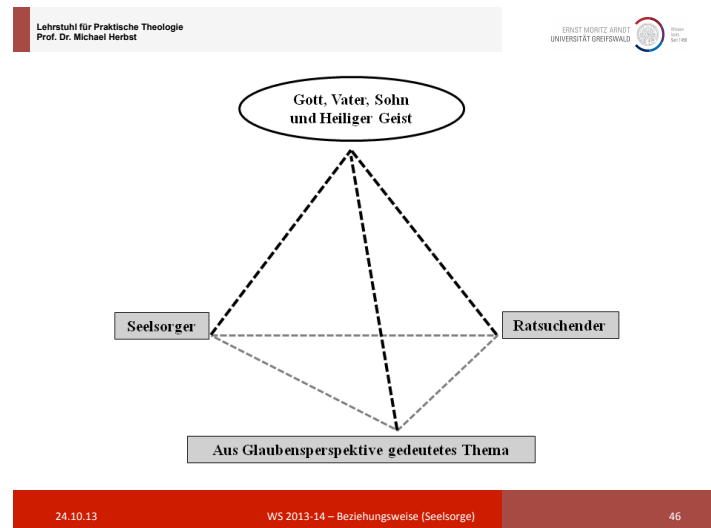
Lehrstuhl für Praktische Theologie
Prof. Dr. Michael Herbst

ERNST MORITZ ARNDT
UNIVERSITÄT GREIFSWALD

Wissen lockt. Seit 1456

Gott, Vater, Sohn und Heiliger Geist

Seelsorger

Ratsuchender

Aus Glaubensperspektive gedeutetes Thema

24.10.13

WS 2013-14 – Beziehungsweise (Seelsorge)

46